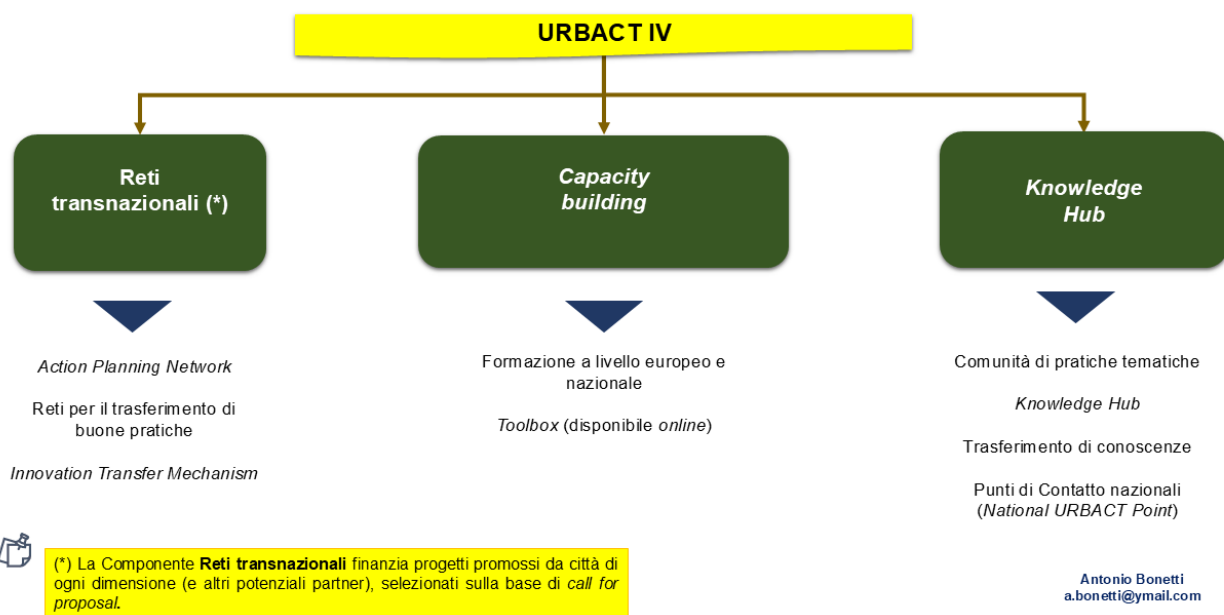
URBACT IV

Reti transnazionali (*)

Capacity building

Knowledge Hub

Action Planning Network

Reti per il trasferimento di buone pratiche

Innovation Transfer Mechanism

Formazione a livello europeo e nazionale

Toolbox (disponibile online)

Comunità di pratiche tematiche

Knowledge Hub

Trasferimento di conoscenze

Punti di Contatto nazionali (National URBACT Point)

(*) La Componente Reti transnazionali finanzia progetti promossi da città di ogni dimensione (e altri potenziali partner), selezionati sulla base di call for proposal.

Antonio Bonetti
a.bonetti@ymail.com